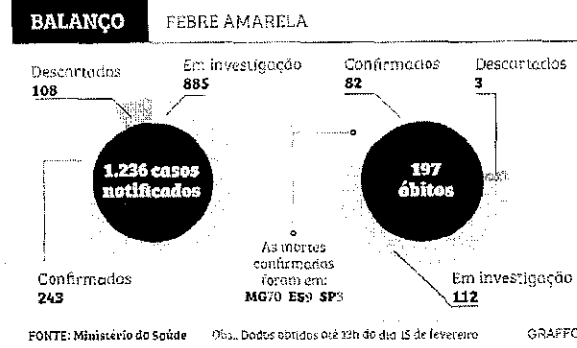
BALANÇO FEBRE AMARELA

Descartados
108

Em investigação
885

1.236 casos notificados

Confirmados
243

Confirmados
82

Descartados
3

197 óbitos

As mortes confirmadas foram em:
MG70 ES9 SP3

Em investigação
112

FONTE: Ministério da Saúde

Obs.: Dados obtidos até 12h do dia 15 de fevereiro

GRAFFO